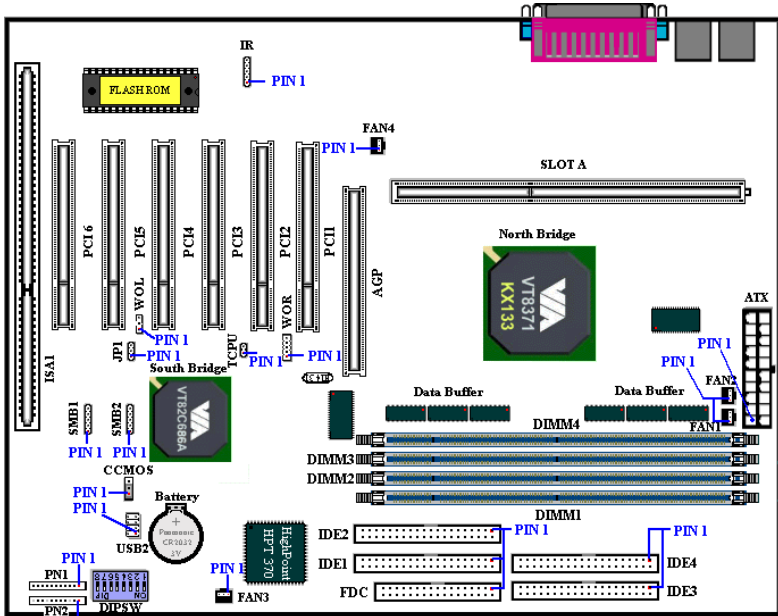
IR
PIN 1
FLASH ROM
FAN4
PIN 1
SLOT A
PCI6
PCI5
PCI4
PCI3
PCI2
PCI1
AGP
North Bridge
VT8371
KX133
ATX
ISA1
WOL
PIN 1
JP1
PIN 1
TCPU
PIN 1
WOR
PIN 1
South Bridge
VT82C686A
PIN 1
PIN 1
FAN2
Data Buffer
Data Buffer
FAN1
SMB1
SMB2
PIN 1
PIN 1
DIMM4
DIMM3
DIMM2
DIMM1
CCMOS
PIN 1
Battery
PIN 1
Panasonic
CR2032
3V
USB2
HighPoint
HPT 370
IDE2
PIN 1
PIN 1
IDE1
IDE4
FDC
IDE3
PIN 1
PN1
PIN 1
FAN3
PN2
DIPSW
ON
DIP
1 2 3 4 5 6 7 8